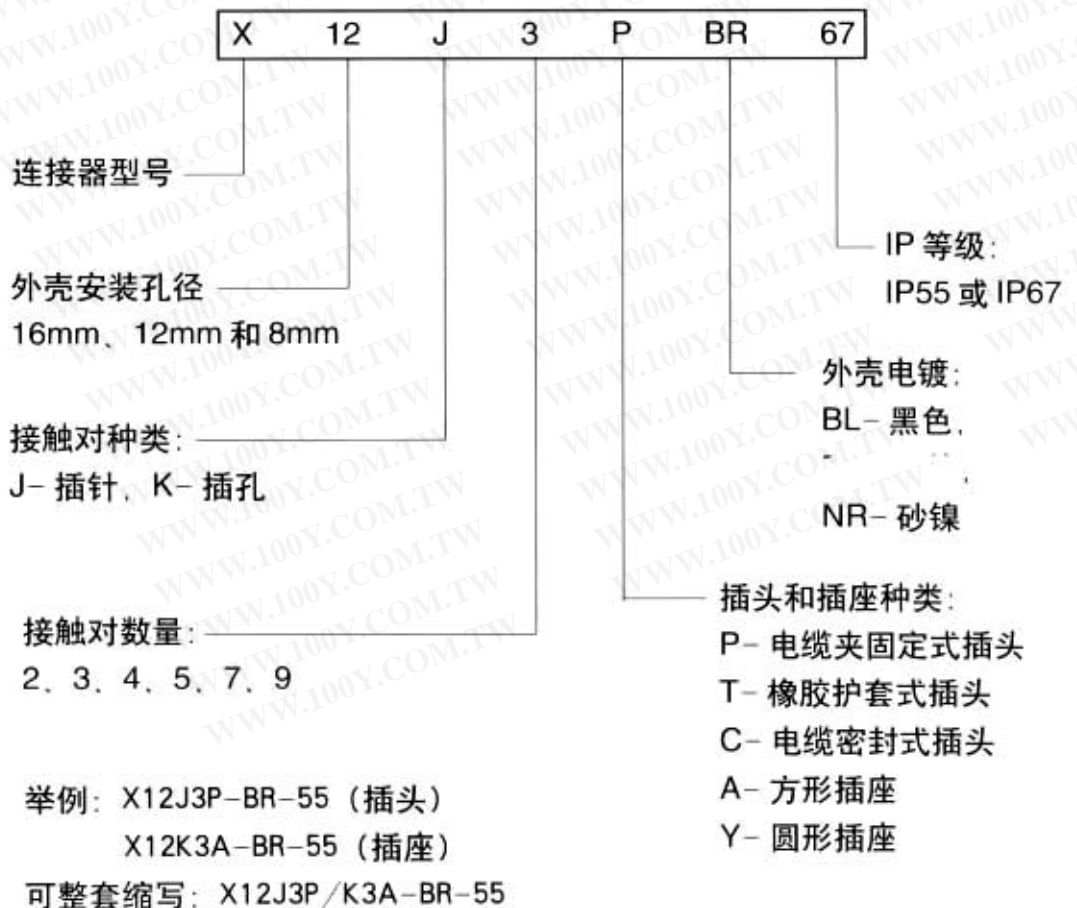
| X | 12 | J | 3 | P | BR | 67 |
|---|---|---|---|---|---|---|

WWW.100Y.COM.TW

连接器型号

外壳安装孔径
16mm、12mm 和 8mm

接触对种类:
J- 插针, K- 插孔

接触对数量:
2、3、4、5、7、9

举例: X12J3P-BR-55 (插头)
X12K3A-BR-55 (插座)
可整套缩写: X12J3P/K3A-BR-55

IP 等级:
IP55 或 IP67

外壳电镀:
BL- 黑色,
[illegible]
NR- 砂镍

插头和插座种类:
P- 电缆夹固定式插头
T- 橡胶护套式插头
C- 电缆密封式插头
A- 方形插座
Y- 圆形插座